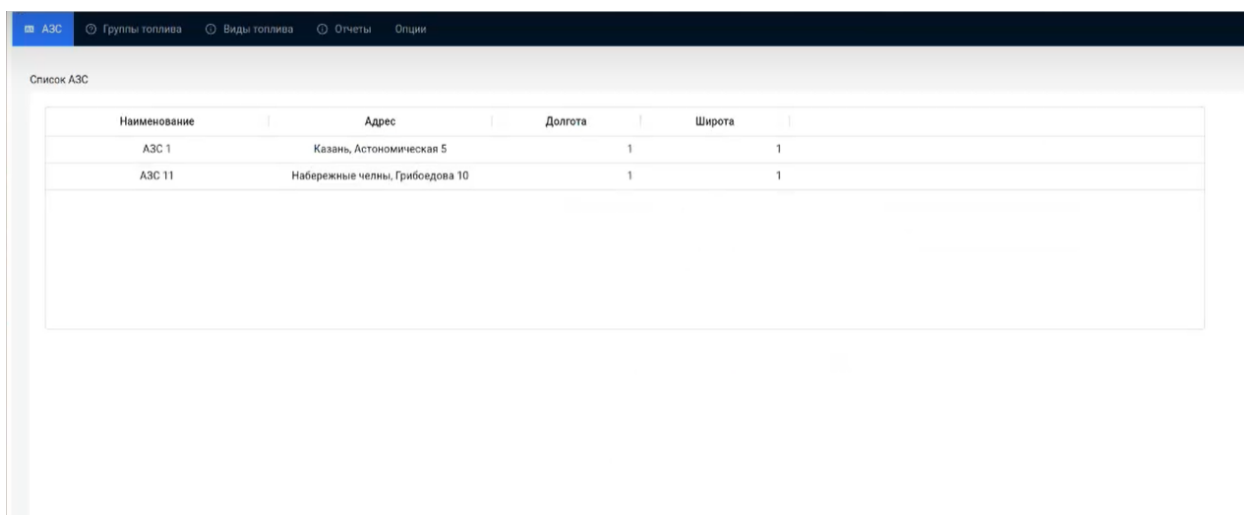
АЗС Группы топлива Виды топлива Отчеты Опции

Список АЗС

| Наименование | Адрес | Долгота | Широта |
|---|---|---|---|
| АЗС 1 | Казань, Астономическая 5 | 1 | 1 |
| АЗС 11 | Набережные челны, Грибоедова 10 | 1 | 1 |